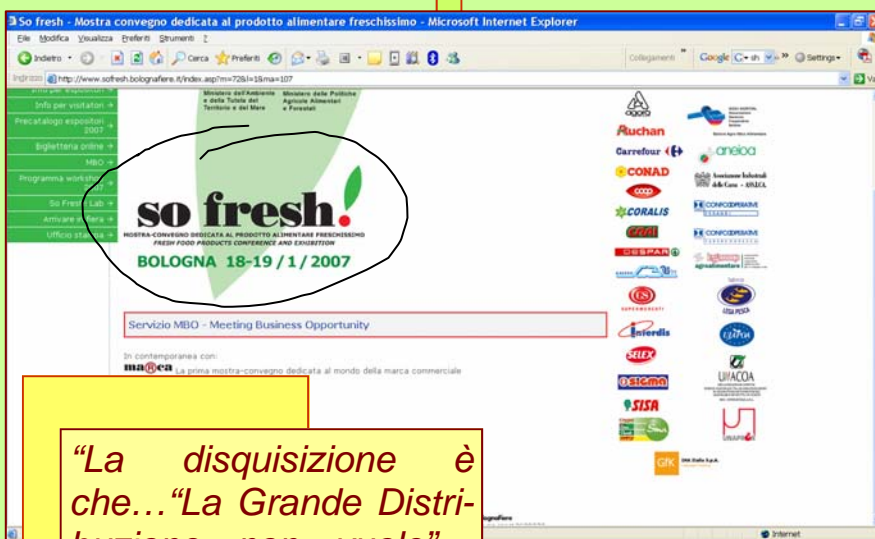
So fresh - Mostra convegno dedicata al prodotto alimentare freschissimo - Microsoft Internet Explorer

File Modifica Visualizza Preferiti Strumenti ?

Indietro · Cerca Preferiti

Collegamenti Google Settings

Indirizzo http://www.sofresh.bolognafiere.it/index.asp?m=72&l=1&ma=107

Info per visitatori
Precatalogo espositori 2007
Biglietteria online
MBO
Programma workshop 2007
So Fresh Lab
Arrivare in fiera
Ufficio stampa

Ministero dell'Ambiente e della Tutela del Territorio e del Mare
Ministero delle Politiche Agricole Alimentari e Forestali

so fresh!
MOSTRA-CONVEGNO DEDICATA AL PRODOTTO ALIMENTARE FRESCHISSIMO
FRESH FOOD PRODUCTS CONFERENCE AND EXHIBITION
BOLOGNA 18-19 / 1 / 2007

Servizio MBO - Meeting Business Opportunity

In contemporanea con:
marca La prima mostra-convegno dedicata al mondo della marca commerciale

Auchan
Carrefour
ancioa
CONAD
coop
CORALIS
CONFCOOPERATIVE
DESPAR
Interdis
SELEX
SIGMA
SISA
UNACOA
GfK

“La disquisizione è che…“La Grande Distribuzione non vuole”

Internet